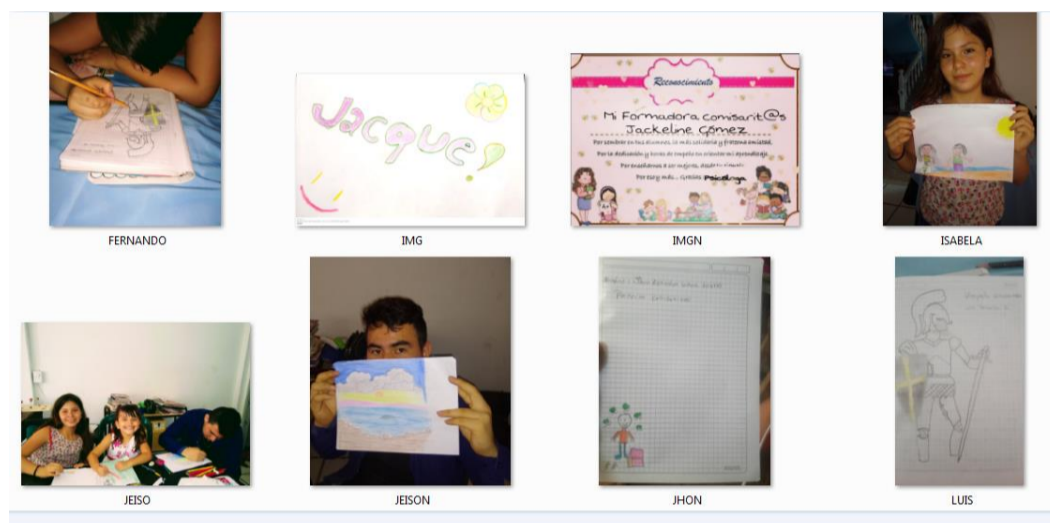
FERNANDO

Jacque

IMG

Reconocimiento

Mi Formadora comisarit@s Jackeline Gómez

Por atender en tus alumnos, lo más solidario y fraterno amistad.

Por la dedicación y horas de empeño en orientar mi aprendizaje

Por enseñarme a ser mejor, día a día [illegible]

Por muy todo... Gracias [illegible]

IMGN

ISABELA

JEISO

JEISON

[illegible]

JHON

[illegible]

LUIS